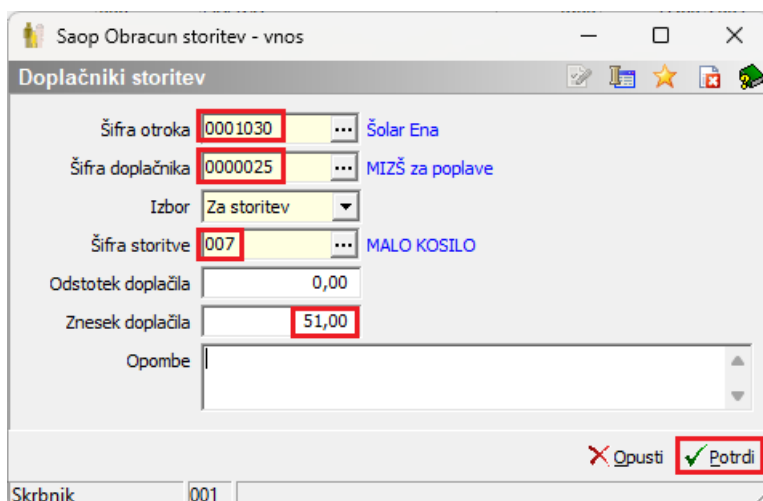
Saop Obracun storitev - vnos

Doplačniki storitev

Šifra otroka 0001030 ... Šolar Ena

Šifra doplačnika 0000025 ... MIZŠ za poplave

Izbor Za storitev

Šifra storitve 007 ... MALO KOSILO

Odstotek doplačila 0,00

Znesek doplačila 51,00

Opombe

Opusti Potrdi

Skrbnik 001